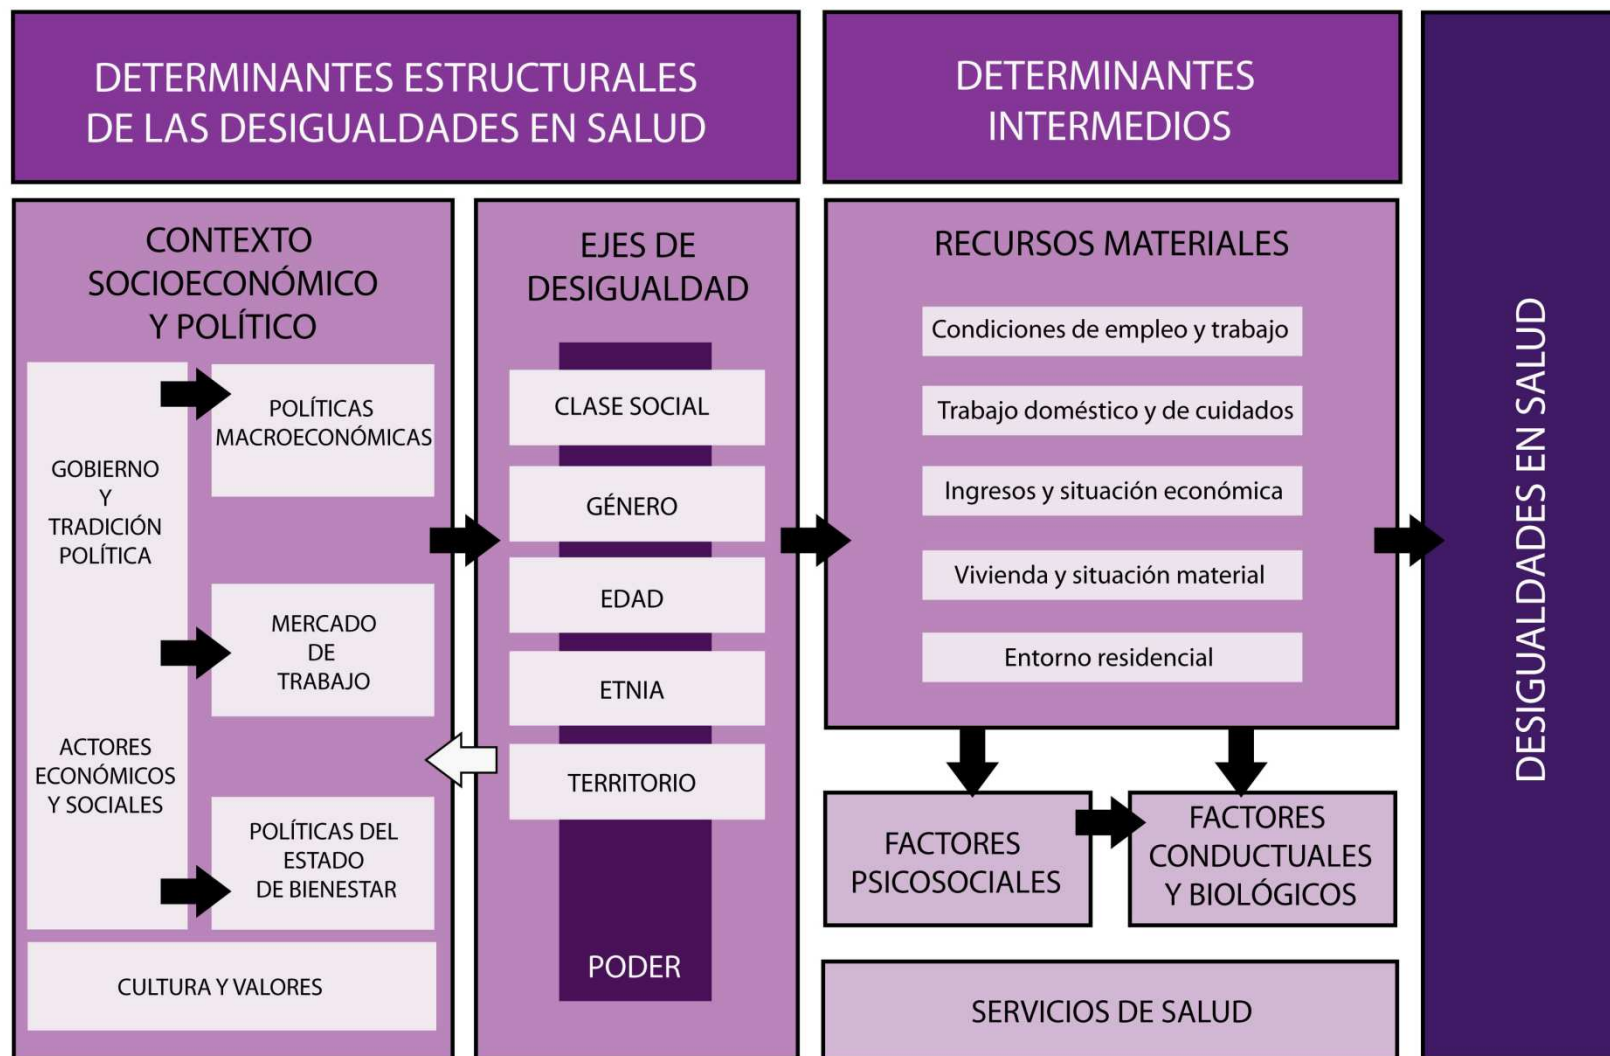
DETERMINANTES ESTRUCTURALES DE LAS DESIGUALDADES EN SALUD

DETERMINANTES INTERMEDIOS

CONTEXTO SOCIOECONÓMICO Y POLÍTICO

GOBIERNO Y TRADICIÓN POLÍTICA

POLÍTICAS MACROECONÓMICAS

MERCADO DE TRABAJO

ACTORES ECONÓMICOS Y SOCIALES

POLÍTICAS DEL ESTADO DE BIENESTAR

CULTURA Y VALORES

EJES DE DESIGUALDAD

CLASE SOCIAL

GÉNERO

EDAD

ETNIA

TERRITORIO

PODER

RECURSOS MATERIALES

Condiciones de empleo y trabajo

Trabajo doméstico y de cuidados

Ingresos y situación económica

Vivienda y situación material

Entorno residencial

FACTORES PSICOSOCIALES

FACTORES CONDUCTUALES Y BIOLÓGICOS

SERVICIOS DE SALUD

DESIGUALDADES EN SALUD